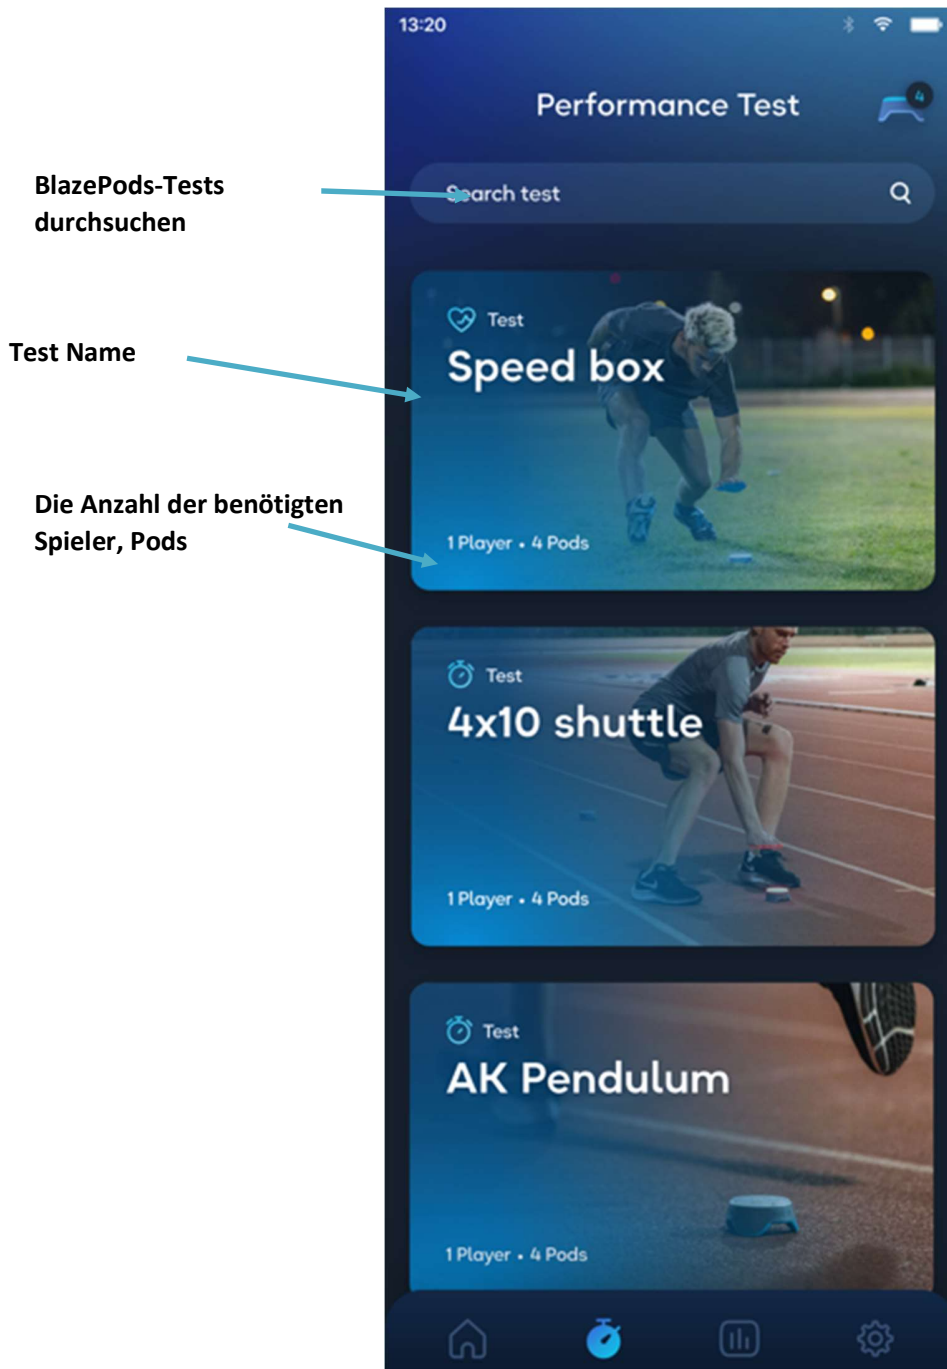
BlazePods-Tests durchsuchen

Test Name

Die Anzahl der benötigten Spieler, Pods

13:20

Performance Test

4

Search test

Test
Speed box
1 Player • 4 Pods

Test
4x10 shuttle
1 Player • 4 Pods

Test
AK Pendulum
1 Player • 4 Pods